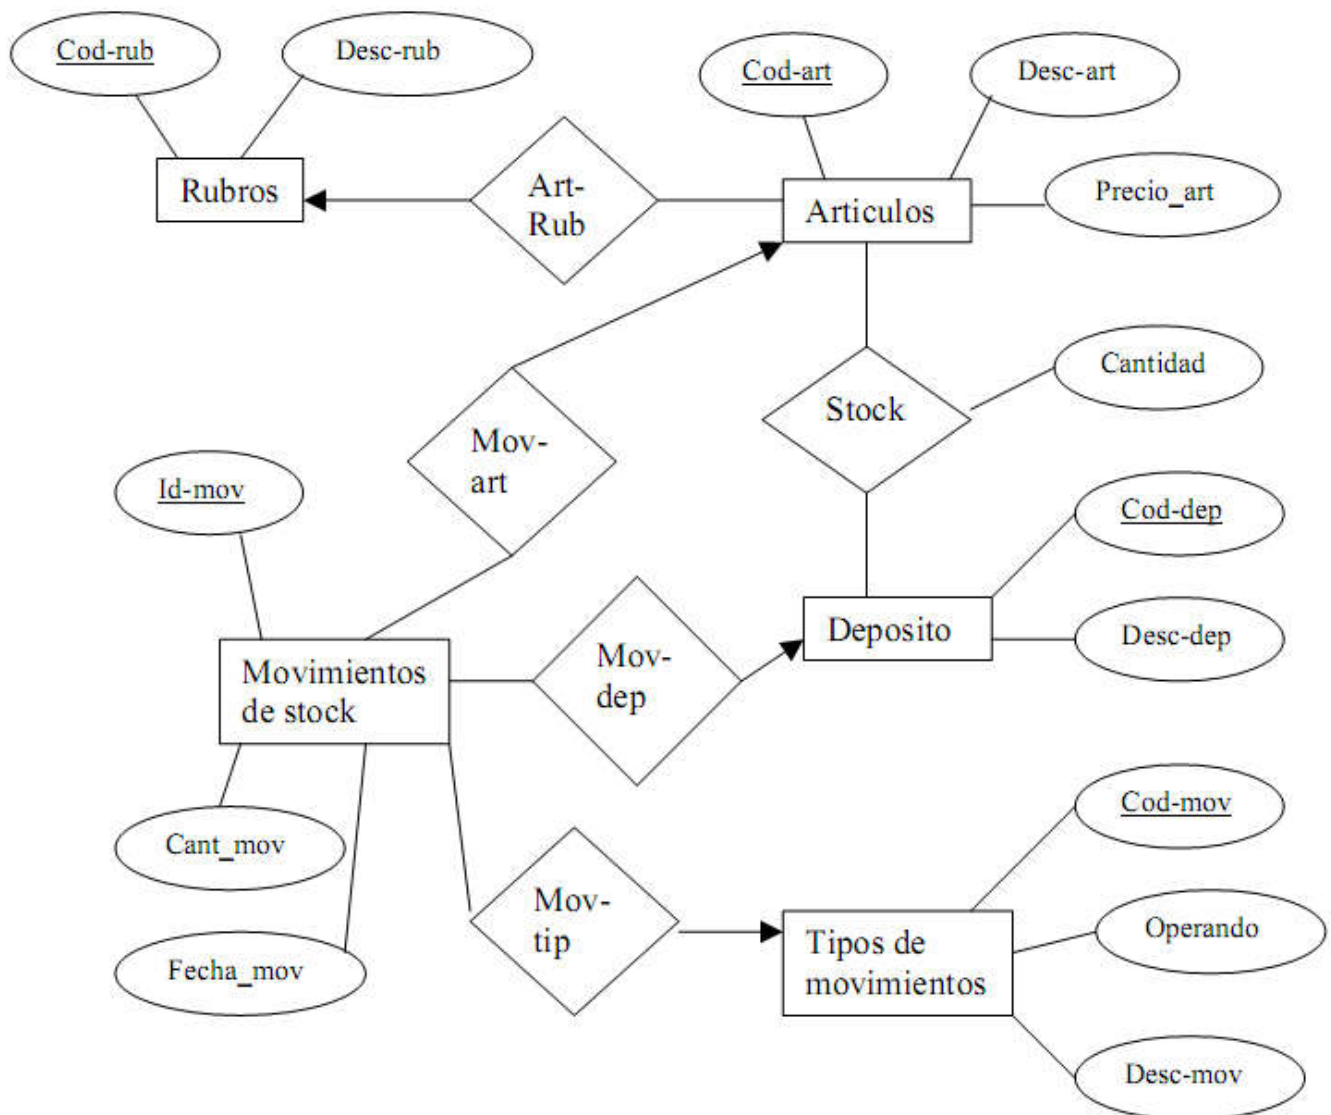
Cod-rub
Desc-rub
Rubros
Art-Rub
Cod-art
Desc-art
Articulos
Precio_art
Stock
Cantidad
Mov-art
Id-mov
Cod-dep
Deposito
Desc-dep
Movimientos de stock
Mov-dep
Cant_mov
Cod-mov
Fecha_mov
Mov-tip
Tipos de movimientos
Operando
Desc-mov